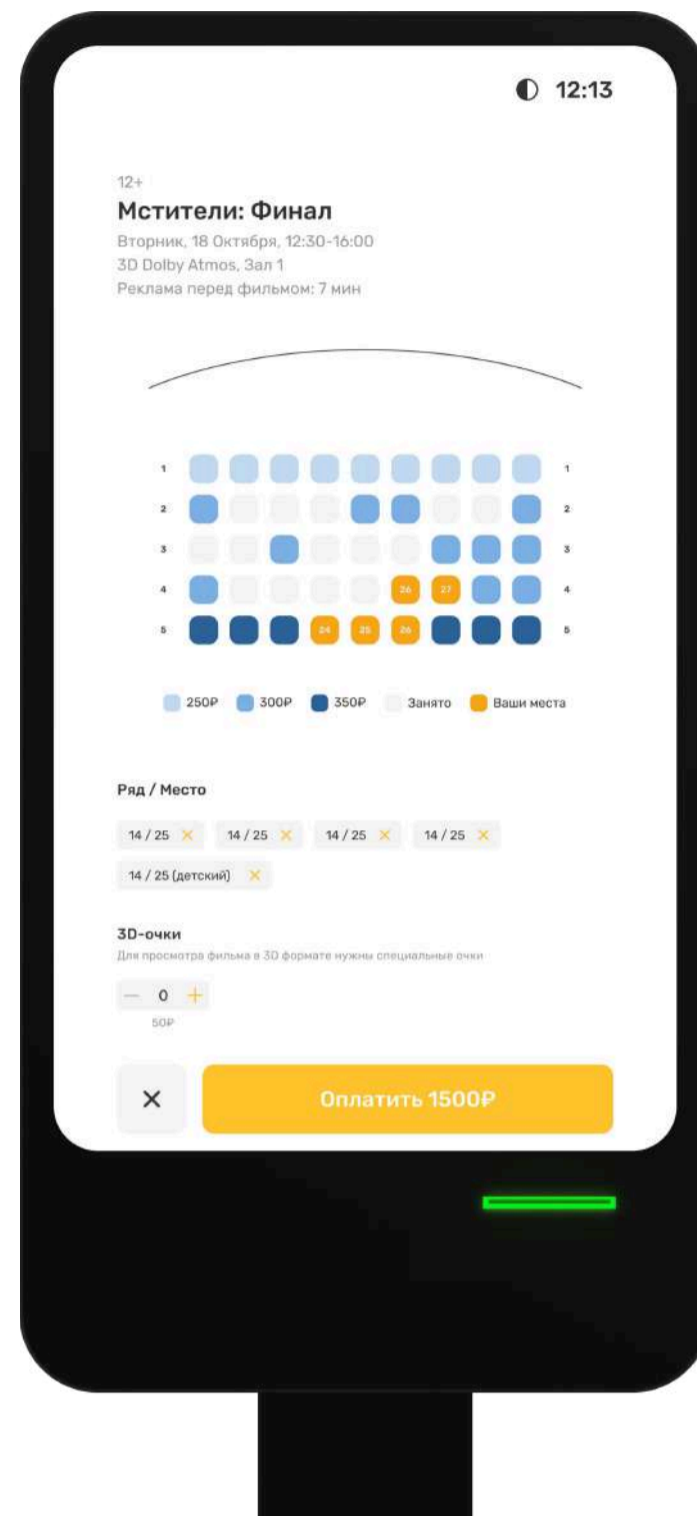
12:13

12+

Мстители: Финал

Вторник, 18 Октября, 12:30-16:00
3D Dolby Atmos, Зал 1
Реклама перед фильмом: 7 мин

1 1
2 2
3 3
4 26 27 4
5 24 25 26 5

250₽ 300₽ 350₽ Занято Ваши места

Ряд / Место

14 / 25 × 14 / 25 × 14 / 25 × 14 / 25 ×
14 / 25 (детский) ×

3D-очки

Для просмотра фильма в 3D формате нужны специальные очки

— 0 +
50₽

×

Оплатить 1500₽